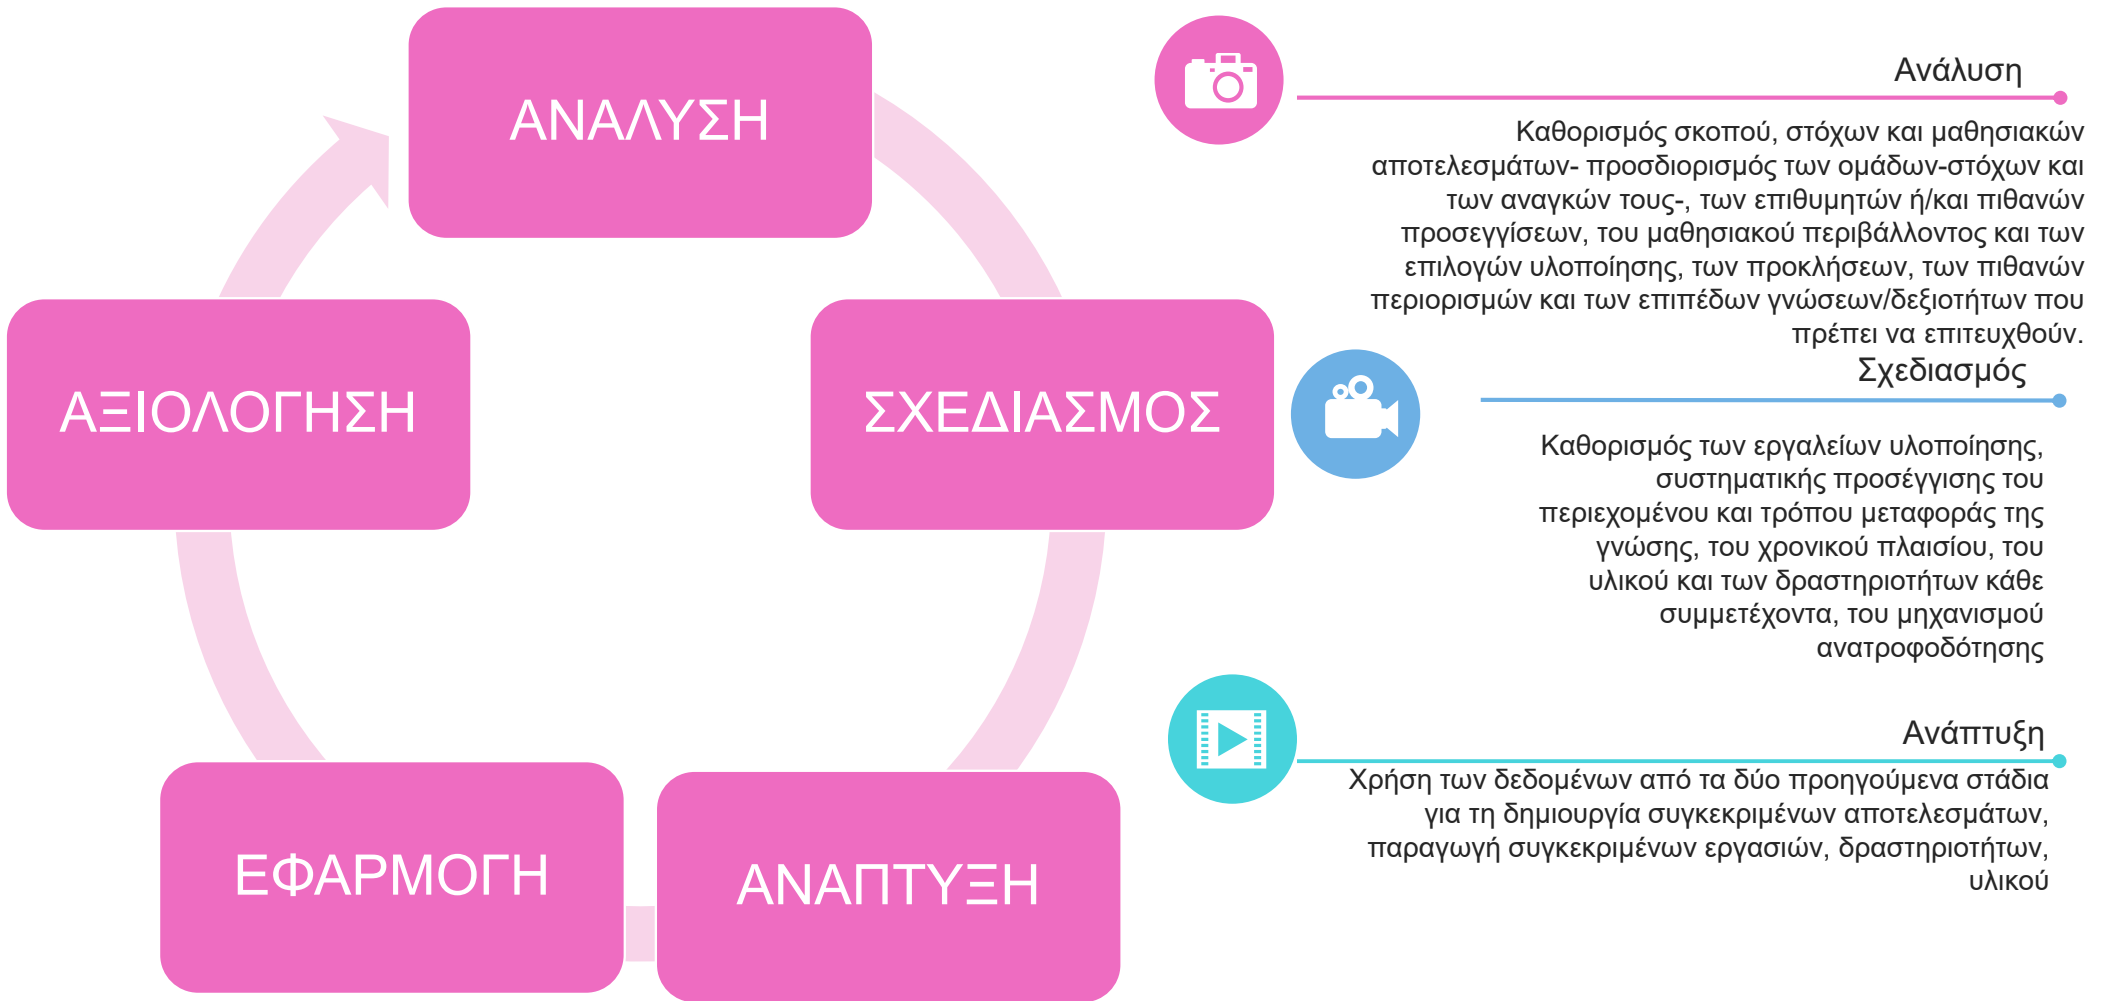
ΑΝΑΛΥΣΗ

ΣΧΕΔΙΑΣΜΟΣ

ΑΝΑΠΤΥΞΗ

ΕΦΑΡΜΟΓΗ

ΑΞΙΟΛΟΓΗΣΗ

Ανάλυση

Καθορισμός σκοπού, στόχων και μαθησιακών αποτελεσμάτων- προσδιορισμός των ομάδων-στόχων και των αναγκών τους-, των επιθυμητών ή/και πιθανών προσεγγίσεων, του μαθησιακού περιβάλλοντος και των επιλογών υλοποίησης, των προκλήσεων, των πιθανών περιορισμών και των επιπέδων γνώσεων/δεξιοτήτων που πρέπει να επιτευχθούν.

Σχεδιασμός

Καθορισμός των εργαλείων υλοποίησης, συστηματικής προσέγγισης του περιεχομένου και τρόπου μεταφοράς της γνώσης, του χρονικού πλαισίου, του υλικού και των δραστηριοτήτων κάθε συμμετέχοντα, του μηχανισμού ανατροφοδότησης

Ανάπτυξη

Χρήση των δεδομένων από τα δύο προηγούμενα στάδια για τη δημιουργία συγκεκριμένων αποτελεσμάτων, παραγωγή συγκεκριμένων εργασιών, δραστηριοτήτων, υλικού